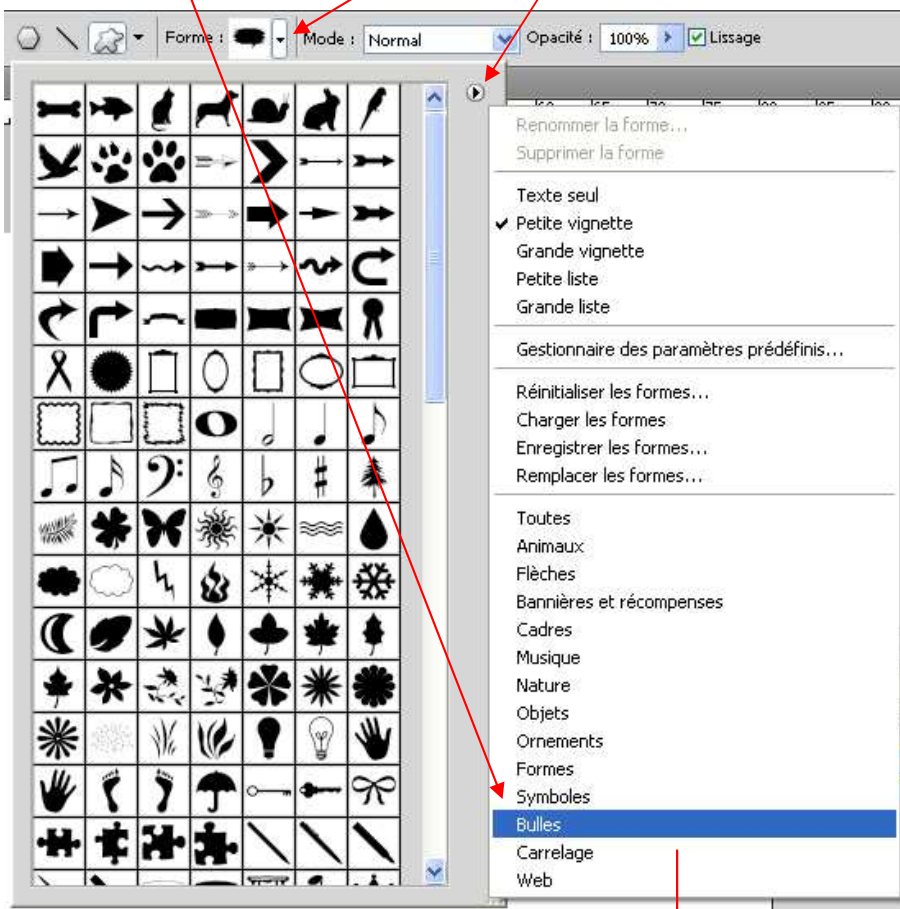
Forme : Mode : Normal Opacité : 100% Lissage

Renommer la forme...
Supprimer la forme

Texte seul
✓ Petite vignette
Grande vignette
Petite liste
Grande liste

Gestionnaire des paramètres prédéfinis...

Réinitialiser les formes...
Charger les formes
Enregistrer les formes...
Remplacer les formes...

Toutes
Animaux
Flèches
Bannières et récompenses
Cadres
Musique
Nature
Objets
Ornements
Formes
Symboles
Bulles
Carrelage
Web